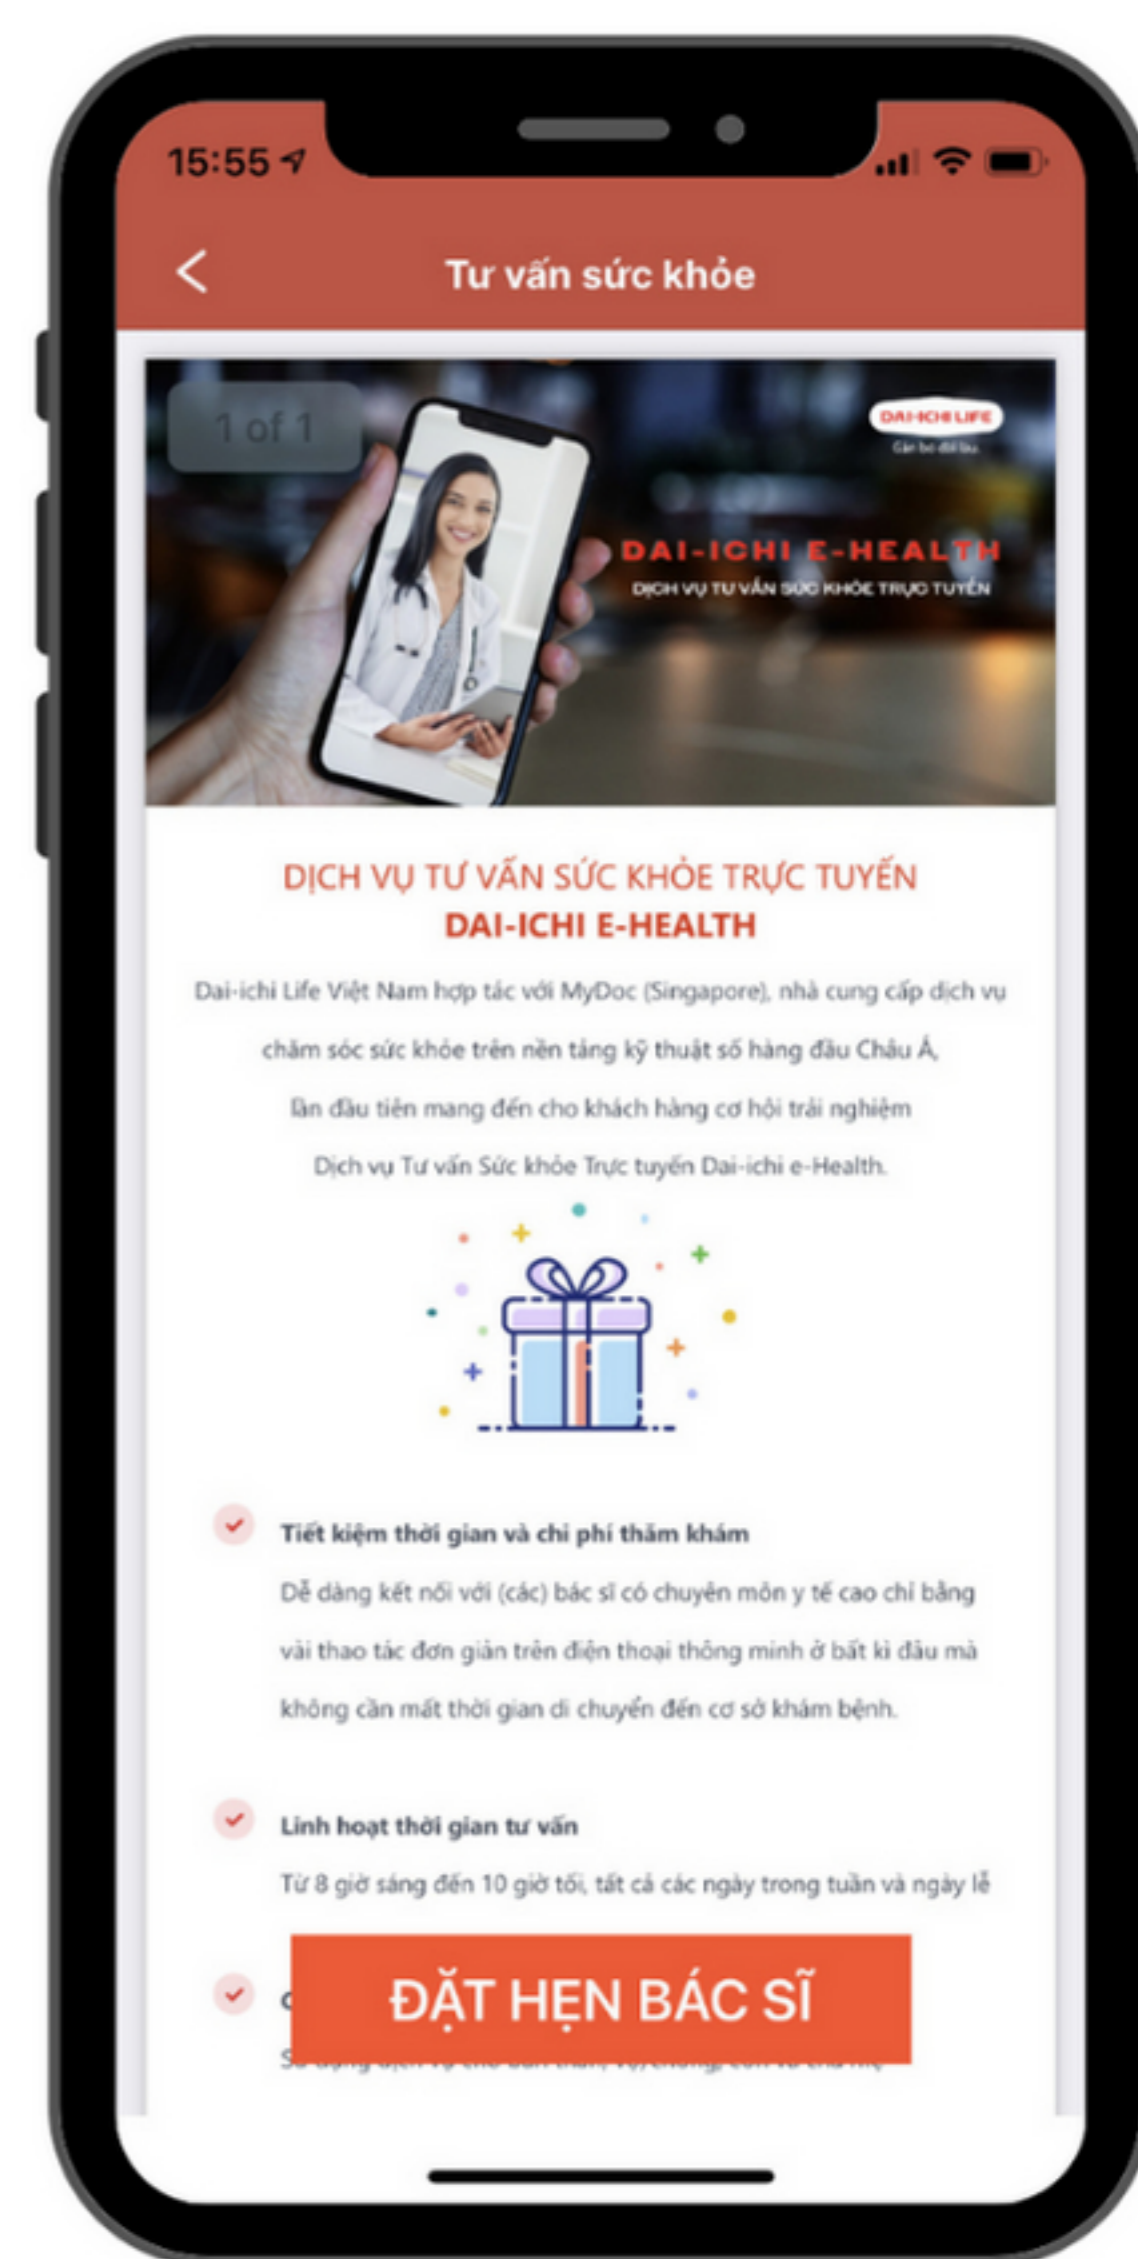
15:55

Tư vấn sức khỏe

1 of 1

DAI-ICHI LIFE
Gắn bó dài lâu

DAI-ICHI E-HEALTH
DỊCH VỤ TƯ VẤN SỨC KHỎE TRỰC TUYẾN

DỊCH VỤ TƯ VẤN SỨC KHỎE TRỰC TUYẾN
DAI-ICHI E-HEALTH

Dai-ichi Life Việt Nam hợp tác với MyDoc (Singapore), nhà cung cấp dịch vụ chăm sóc sức khỏe trên nền tảng kỹ thuật số hàng đầu Châu Á, lần đầu tiên mang đến cho khách hàng cơ hội trải nghiệm Dịch vụ Tư vấn Sức khỏe Trực tuyến Dai-ichi e-Health.

Tiết kiệm thời gian và chi phí thăm khám
Dễ dàng kết nối với (các) bác sĩ có chuyên môn y tế cao chỉ bằng vài thao tác đơn giản trên điện thoại thông minh ở bất kì đâu mà không cần mất thời gian di chuyển đến cơ sở khám bệnh.

Linh hoạt thời gian tư vấn
Từ 8 giờ sáng đến 10 giờ tối, tất cả các ngày trong tuần và ngày lễ

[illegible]

ĐẶT HẸN BÁC SĨ

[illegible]